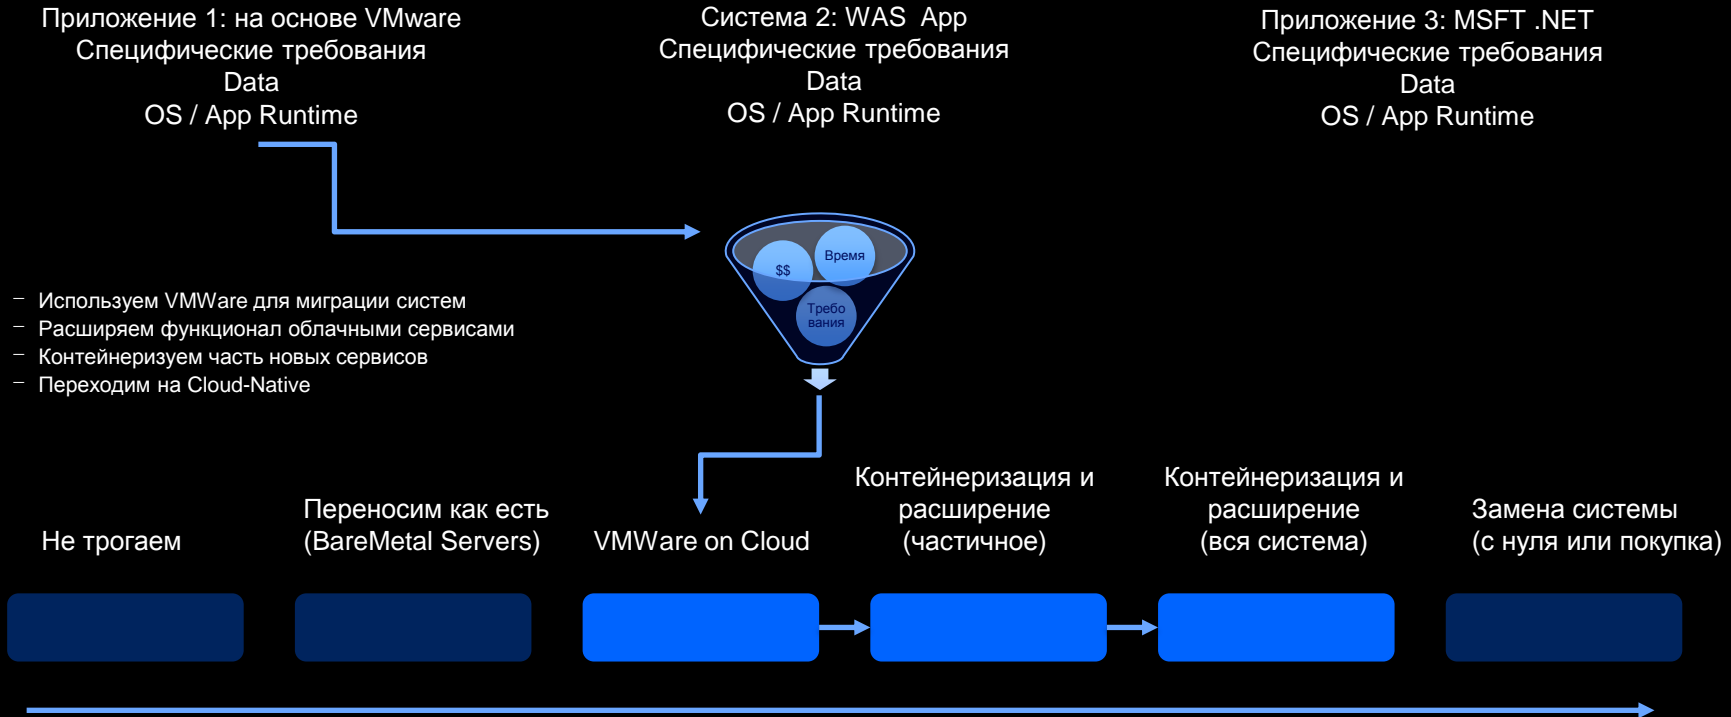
Приложение 1: на основе VMware
Специфические требования
Data
OS / App Runtime

Система 2: WAS App
Специфические требования
Data
OS / App Runtime

Приложение 3: MSFT .NET
Специфические требования
Data
OS / App Runtime

$$
Время
Требования

– Используем VMWare для миграции систем
– Расширяем функционал облачными сервисами
– Контейнеризуем часть новых сервисов
– Переходим на Cloud-Native

Не трогаем

Переносим как есть
(BareMetal Servers)

VMWare on Cloud

Контейнеризация и
расширение
(частичное)

Контейнеризация и
расширение
(вся система)

Замена системы
(с нуля или покупка)